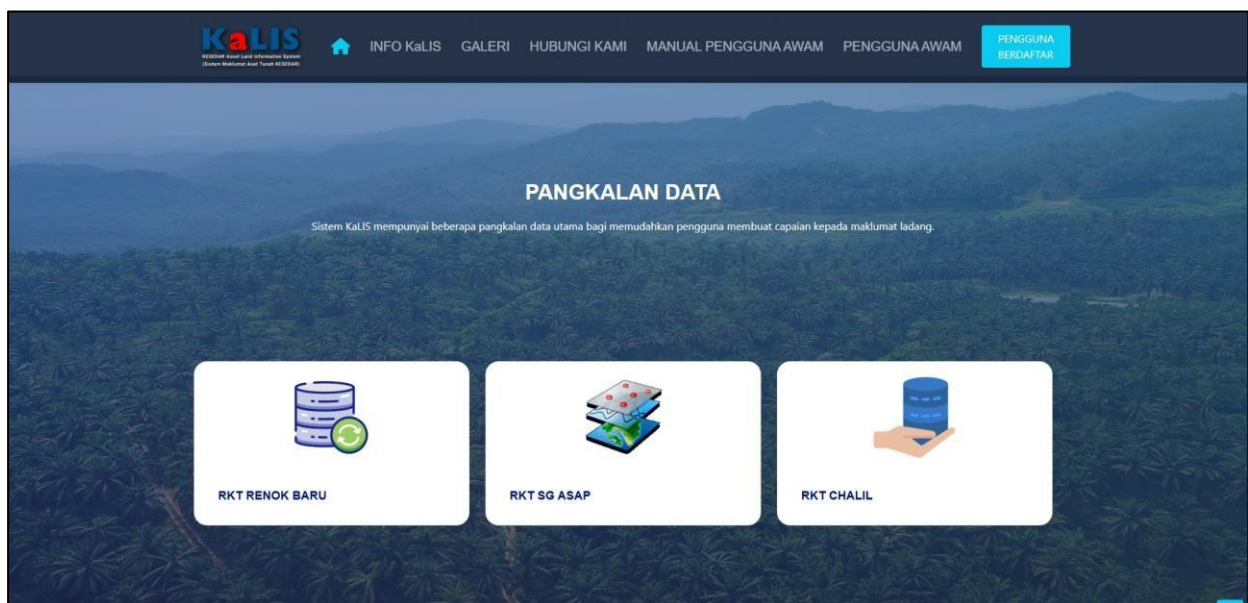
KaLIS
KESEDAR Asset Land Information System
(Sistem Maklumat Aset Tanah KESEDAR)

INFO KaLIS GALERI HUBUNGI KAMI MANUAL PENGGUNA AWAM PENGGUNA AWAM PENGGUNA BERDAFTAR

PANGKALAN DATA

Sistem KaLIS mempunyai beberapa pangkalan data utama bagi memudahkan pengguna membuat capaian kepada maklumat ladang.

RKT RENOK BARU

RKT SG ASAP

RKT CHALIL